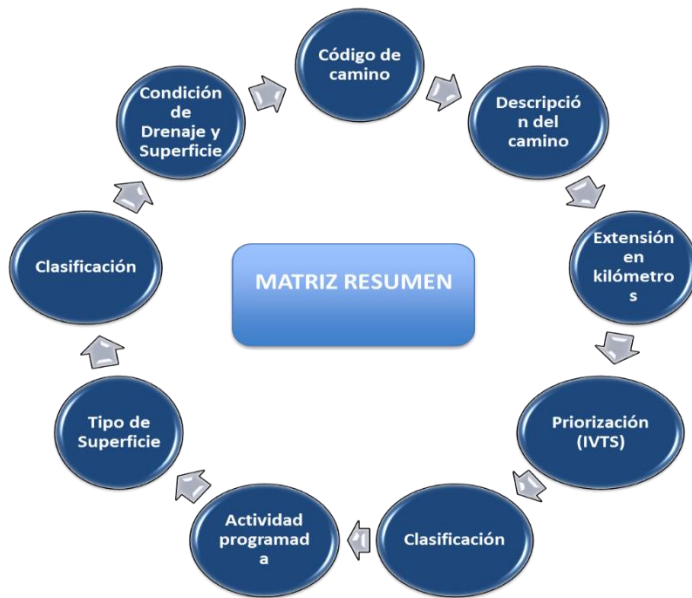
MATRIZ RESUMEN

Código de camino

Descripción del camino

Extensión en kilómetros

Priorización (IVTS)

Clasificación

Actividad programada

Tipo de Superficie

Clasificación

Condición de Drenaje y Superficie